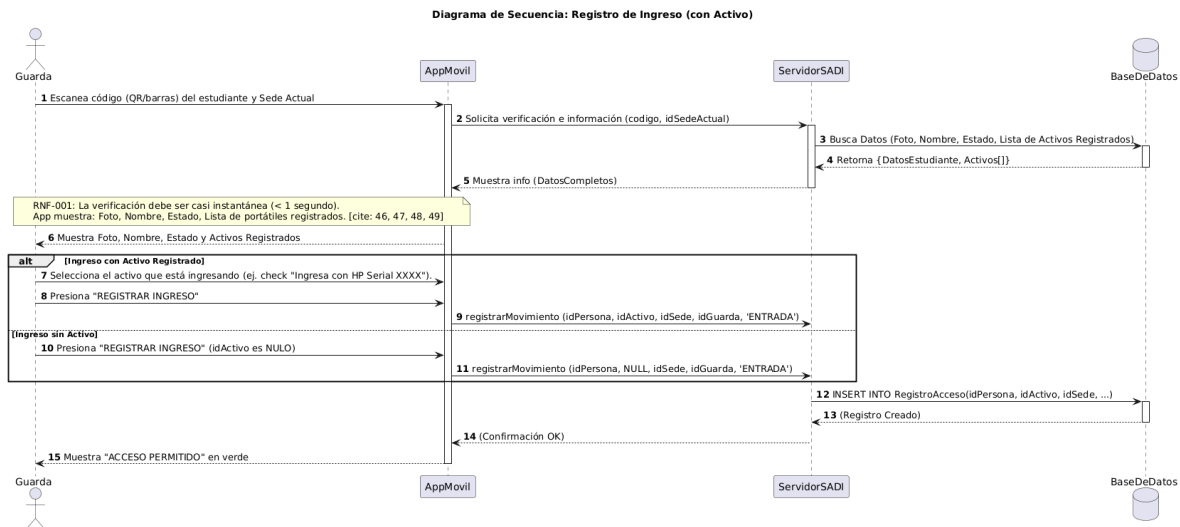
Diagrama de Secuencia: Registro de Ingreso (con Activo)

Guarda

AppMovil

ServidorSADI

BaseDeDatos

**1** Escanea código (QR/barras) del estudiante y Sede Actual

**2** Solicita verificación e información (codigo, idSedeActual)

**3** Busca Datos (Foto, Nombre, Estado, Lista de Activos Registrados)

**4** Retorna {DatosEstudiante, Activos[]}

**5** Muestra info (DatosCompletos)

RNF-001: La verificación debe ser casi instantánea (< 1 segundo).
App muestra: Foto, Nombre, Estado, Lista de portátiles registrados. [cite: 46, 47, 48, 49]

**6** Muestra Foto, Nombre, Estado y Activos Registrados

alt [Ingreso con Activo Registrado]

**7** Selecciona el activo que está ingresando (ej. check "Ingresa con HP Serial XXXX").

**8** Presiona "REGISTRAR INGRESO"

**9** registrarMovimiento (idPersona, idActivo, idSede, idGuarda, 'ENTRADA')

[Ingreso sin Activo]

**10** Presiona "REGISTRAR INGRESO" (idActivo es NULO)

**11** registrarMovimiento (idPersona, NULL, idSede, idGuarda, 'ENTRADA')

**12** INSERT INTO RegistroAcceso(idPersona, idActivo, idSede, ...)

**13** (Registro Creado)

**14** (Confirmación OK)

**15** Muestra "ACCESO PERMITIDO" en verde

Guarda

AppMovil

ServidorSADI

BaseDeDatos